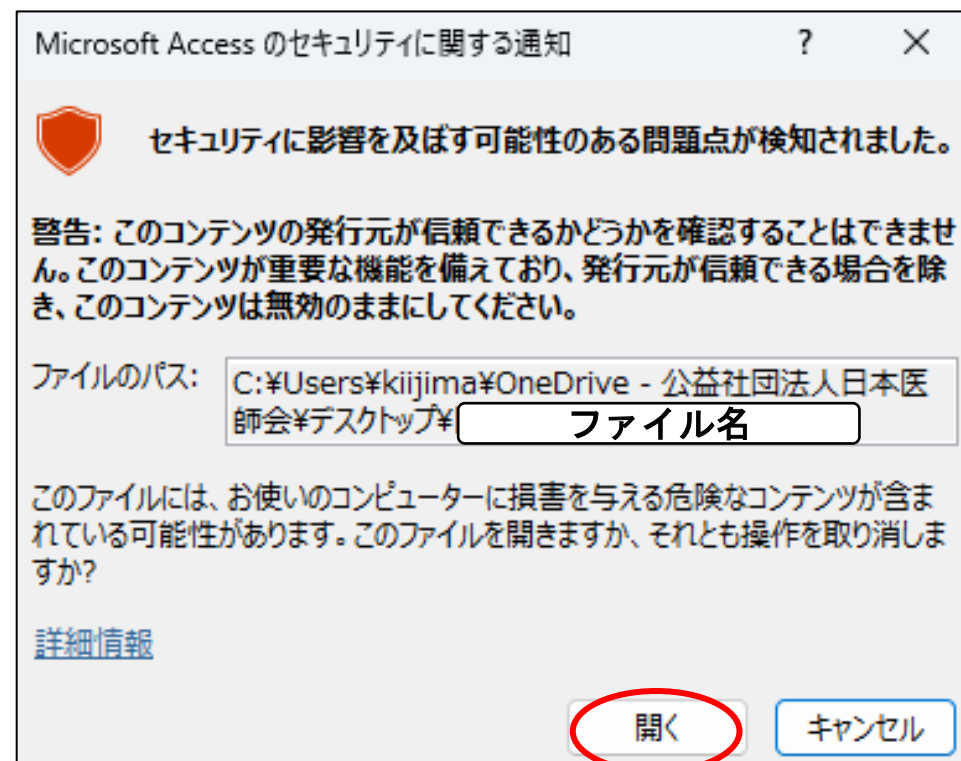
Microsoft Access のセキュリティに関する通知

?

×

セキュリティに影響を及ぼす可能性のある問題点が検知されました。

警告: このコンテンツの発行元が信頼できるかどうかを確認することはできません。このコンテンツが重要な機能を備えており、発行元が信頼できる場合を除き、このコンテンツは無効のままにしてください。

ファイルのパス: C:¥Users¥kiijima¥OneDrive - 公益社団法人日本医師会¥デスクトップ¥ ファイル名

このファイルには、お使いのコンピューターに損害を与える危険なコンテンツが含まれている可能性があります。このファイルを開きますか、それとも操作を取り消しますか?

詳細情報

開く

キャンセル